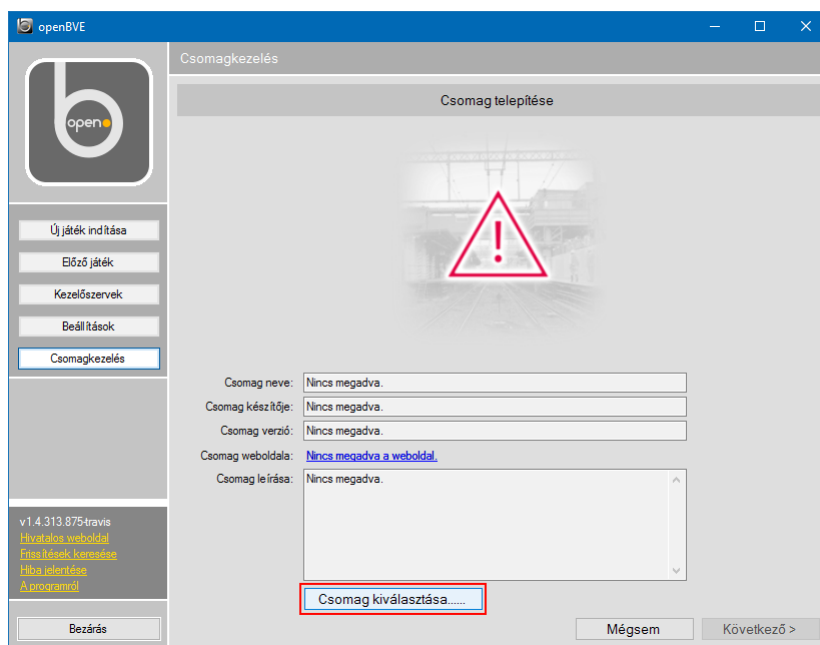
openBVE

open

Új játék indítása
Előző játék
Kezelőszervek
Beállítások
Csomagkezelés

v1.4.313.875-travis
Hivatalos weboldal
Frissítések keresése
Hiba jelentése
A programról

Bezárás

Csomagkezelés

Csomag telepítése

Csomag neve: Nincs megadva.
Csomag készítője: Nincs megadva.
Csomag verzió: Nincs megadva.
Csomag weboldala: Nincs megadva a weboldal.
Csomag leírása: Nincs megadva.

Csomag kiválasztása......

Mégsem
Következő >